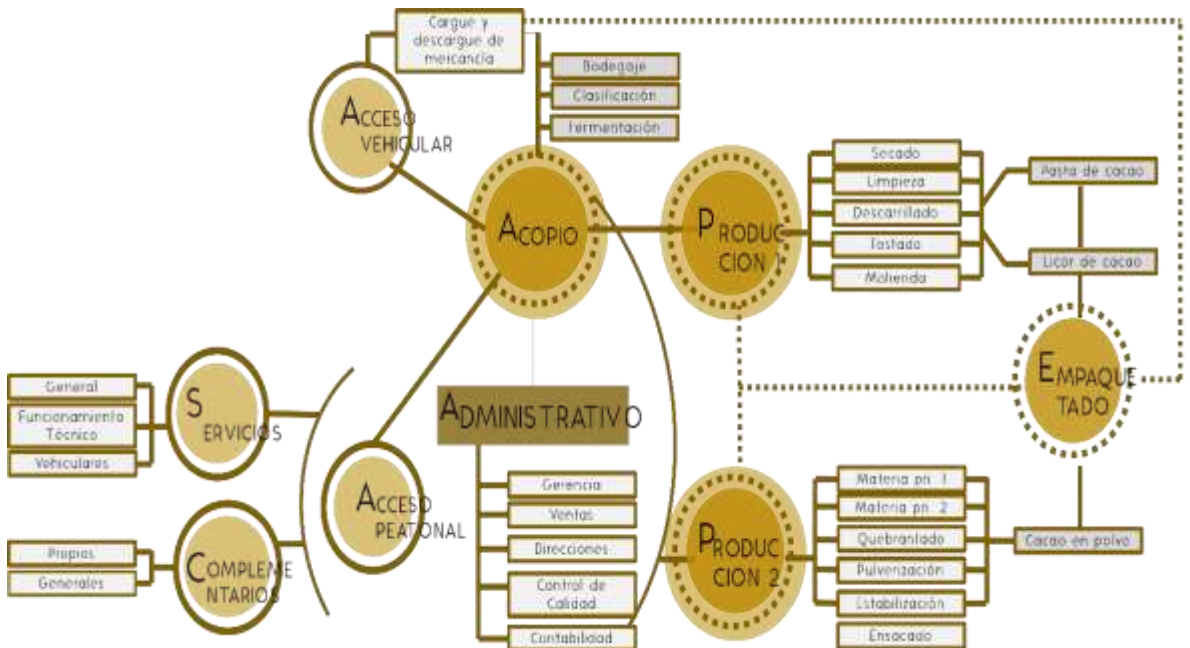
Cargue y descargue de mercancía

Bodegaje

Clasificación

Fermentación

ACCESO VEHICULAR

ACOPIO

PRODUCCION 1

Secado

Limpieza

Descarrillado

Tostado

Molienda

Pasta de cacao

Licor de cacao

EMPAQUETADO

General

Funcionamiento Técnico

Vehiculares

SERVICIOS

ADMINISTRATIVO

ACCESO PEATONAL

Gerencia

Ventas

Direcciones

Control de Calidad

Contabilidad

PRODUCCION 2

Materia pn 1

Materia pn 2

Quebrantado

Pulverización

Estabilización

Ensacado

Cacao en polvo

Propias

Generales

COMPLEMENTARIOS